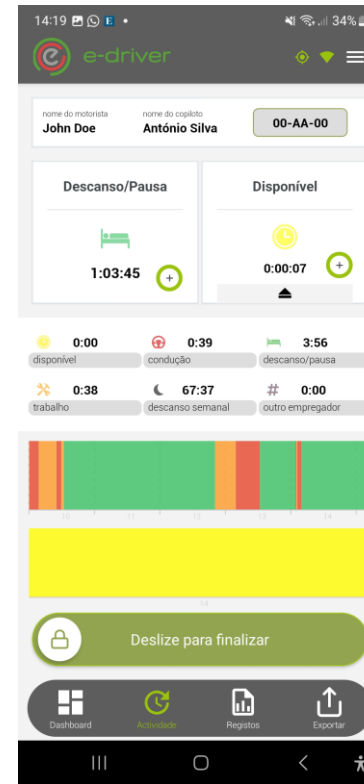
14:19 34%

e-driver

nome do motorista
John Doe

nome do copiloto
António Silva

00-AA-00

Descanso/Pausa

1:03:45

Disponível

0:00:07

0:00
disponível

0:39
condução

3:56
descanso/pausa

0:38
trabalho

67:37
descanso semanal

# 0:00
outro empregador

10 11 12 13 14

14

Deslize para finalizar

Dashboard

Actividade

Registos

Exportar